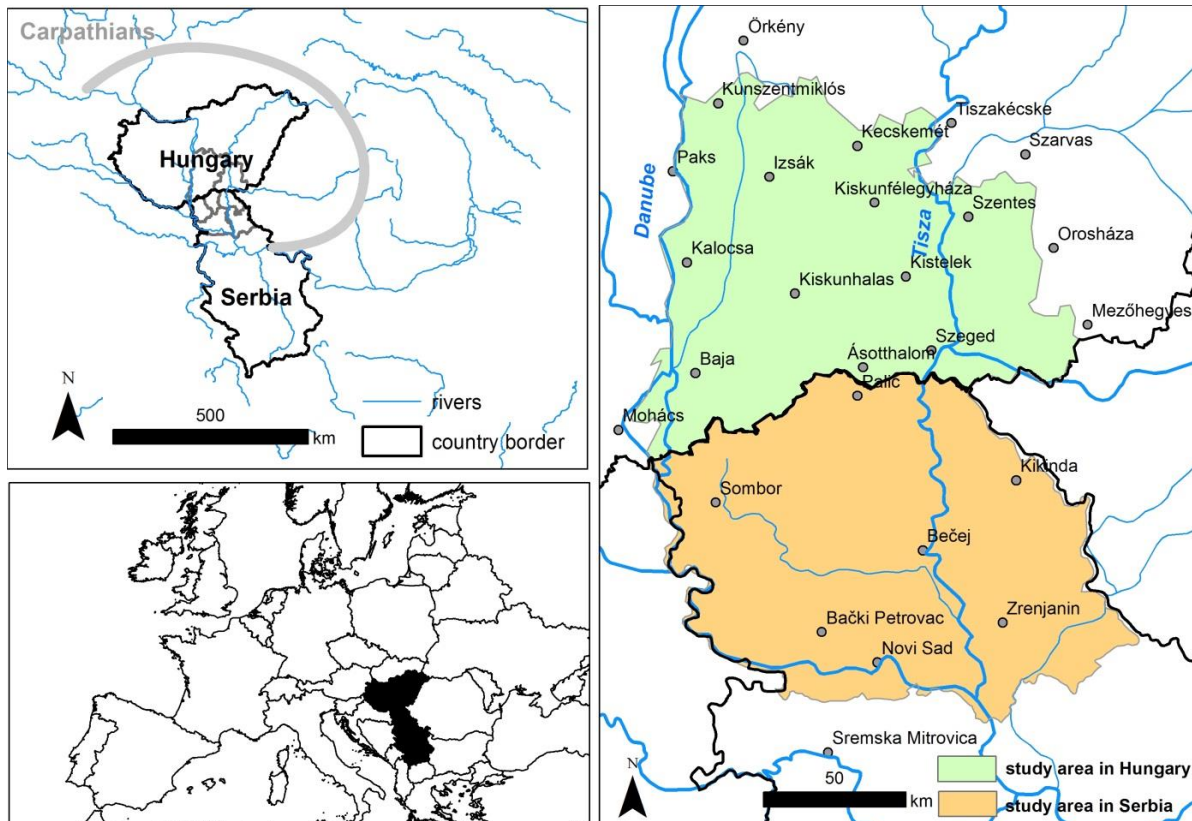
Carpathians

Hungary

Serbia

N

500

km

rivers

country border

Örkény

Kunszentmiklós

Tiszakécske

Kecskemét

Szarvas

Paks

Izsák

Danube

Kiskunfélegyháza

Szentes

Tisza

Orosháza

Kalocsa

Kistelek

Kiskunhalas

Mezőhegyes

Szeged

Ásotthalom

Baja

Palic

Mohács

Kikinda

Sombor

Bečej

Zrenjanin

Bački Petrovac

Novi Sad

Sremska Mitrovica

N

50

km

study area in Hungary

study area in Serbia